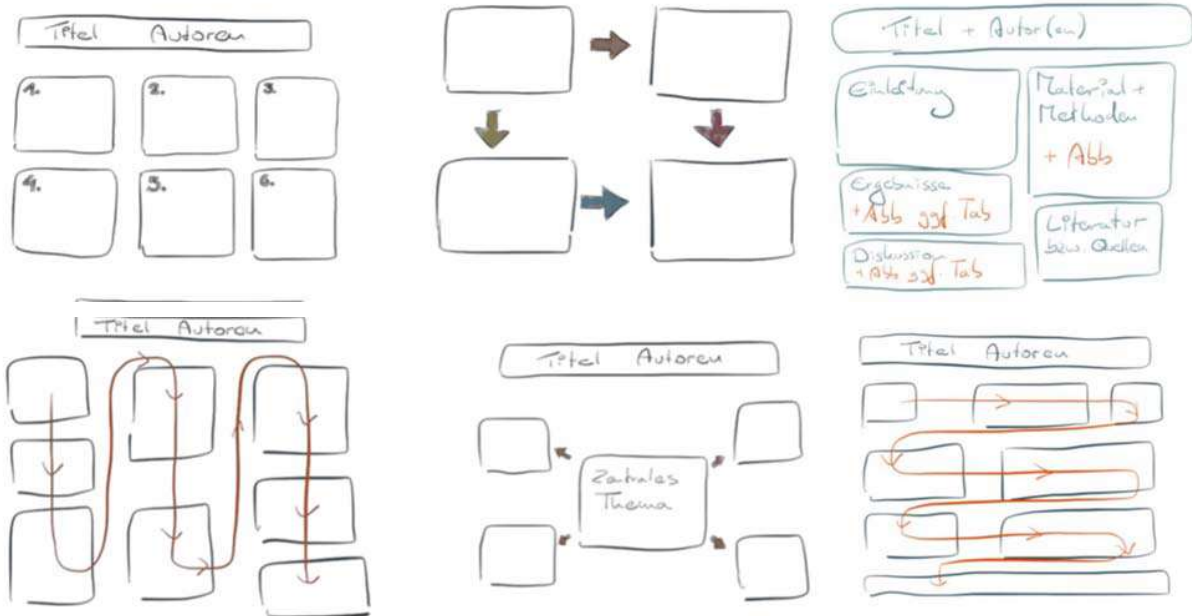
Titel Autoren

1.
2.
3.
4.
5.
6.

Titel + Autor(en)

Einleitung

Material + Methoden
+ Abb

Ergebnisse
+ Abb ggf Tab

Literatur bzw. Quellen

Diskussion
+ Abb ggf. Tab

Titel Autoren

Titel Autoren

Zentrales Thema

Titel Autoren